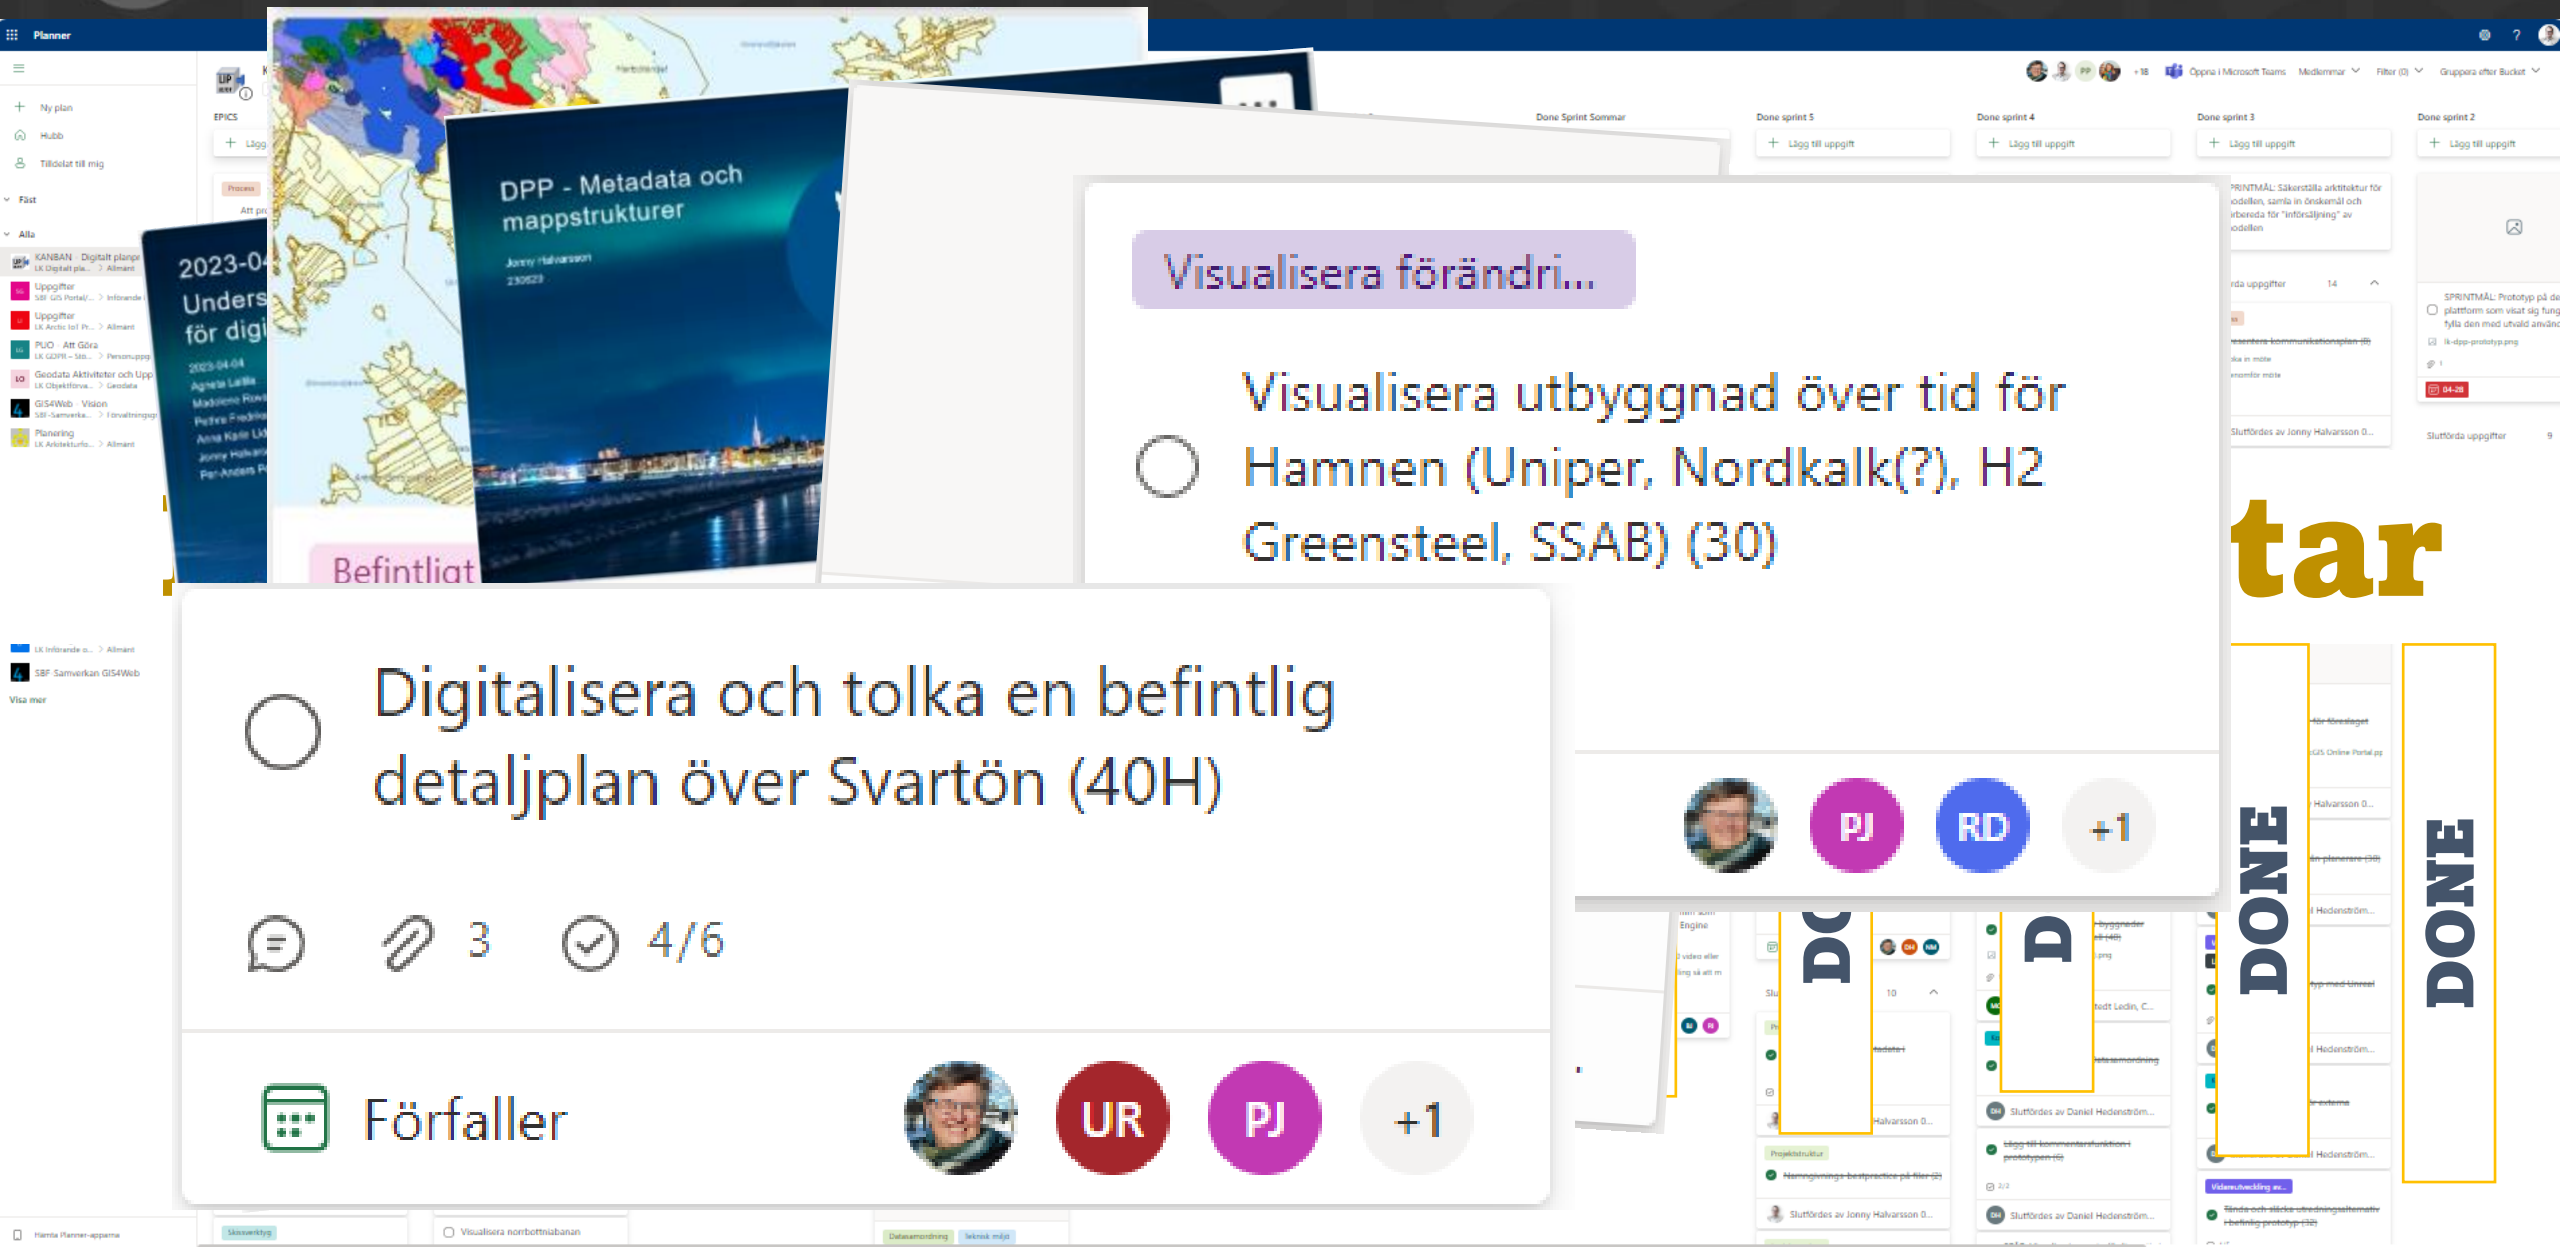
Planner

Ny plan
Hubb
Tilldelat till mig
Fäst
Alla
KANBAN - Digitalt planpr
Uppgifter
Uppgifter
PUO - Att Göra
Geodata Aktiviteter och Upp
GIS4Web - Vision
Planering
SBF Samverkan GIS4Web
Visa mer

EPICS

2023-04
Unders
för digi

DPP - Metadata och mappstrukturer
Jonny Halvarsson
230623

Befintligt

Done Sprint Sommar
Done sprint 5
Done sprint 4
Done sprint 3
Done sprint 2
Lägg till uppgift
Lägg till uppgift
Lägg till uppgift
Lägg till uppgift

Öppna i Microsoft Teams
Medlemmar
Filter (0)
Gruppera efter Bucket

Visualisera förändri...

Visualisera utbyggnad över tid för Hamnen (Uniper, Nordkalk(?), H2 Greensteel, SSAB) (30)

PJ RD +1

tar

Digitalisera och tolka en befintlig detaljplan över Svartön (40H)

3 4/6

Förfaller

UR PJ +1

DONE
DONE

Slutfördes av Jonny Halvarsson
Slutfördes av Daniel Hedenström
Slutförda uppgifter 9

Visualisera norrbottniabanan
Hämta Planner-apparna